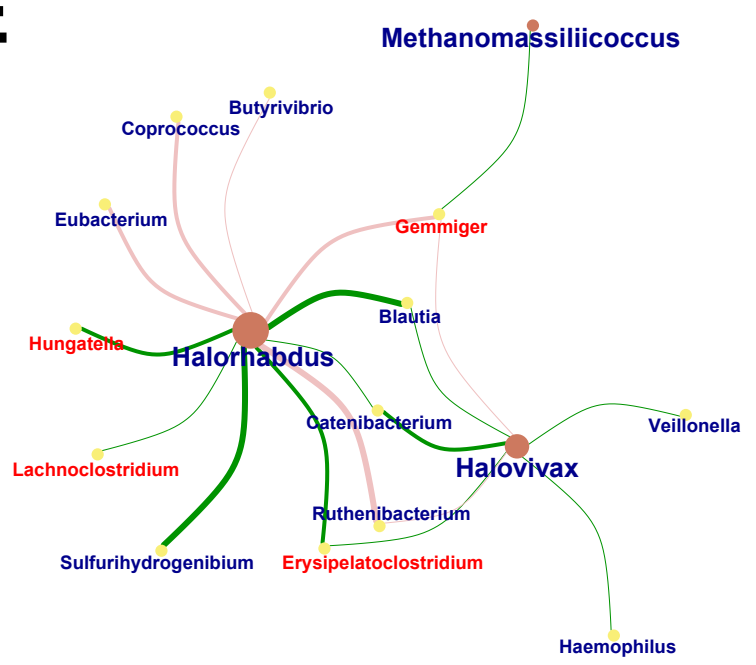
Methanomassiliicoccus

Butyrivibrio

Coprococcus

Eubacterium

Gemmiger

Blautia

Hungatella

Halorhabdus

Catenibacterium

Veillonella

Halovivax

Lachnoclostridium

Ruthenibacterium

Sulfurihydrogenibium

Erysipelatoclostridium

Haemophilus